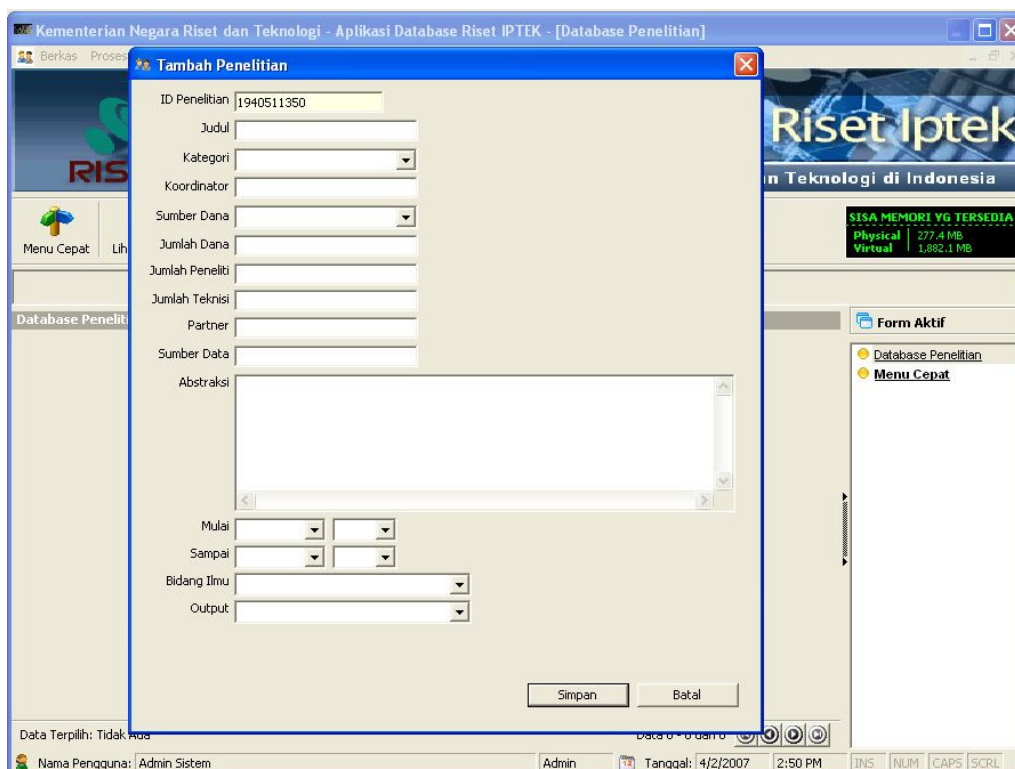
Kementerian Negara Riset dan Teknologi - Aplikasi Database Riset IPTEK - [Database Penelitian]

Berkas Proses

Tambah Penelitian

RIS

Riset Iptek

n Teknologi di Indonesia

Menu Cepat Lih

SISA MEMORI YG TERSEDIA
Physical 277.4 MB
Virtual 1,882.1 MB

Database Peneliti

Form Aktif

Database Penelitian
Menu Cepat

ID Penelitian 1940511350
Judul
Kategori
Koordinator
Sumber Dana
Jumlah Dana
Jumlah Peneliti
Jumlah Teknisi
Partner
Sumber Data
Abstraksi
Mulai
Sampai
Bidang Ilmu
Output

Simpan Batal

Data Terpilih: Tidak Ada

Data 0 - 0 dari 0

Nama Pengguna: Admin Sistem Admin Tanggal: 4/2/2007 2:50 PM INS NUM CAPS SCRL